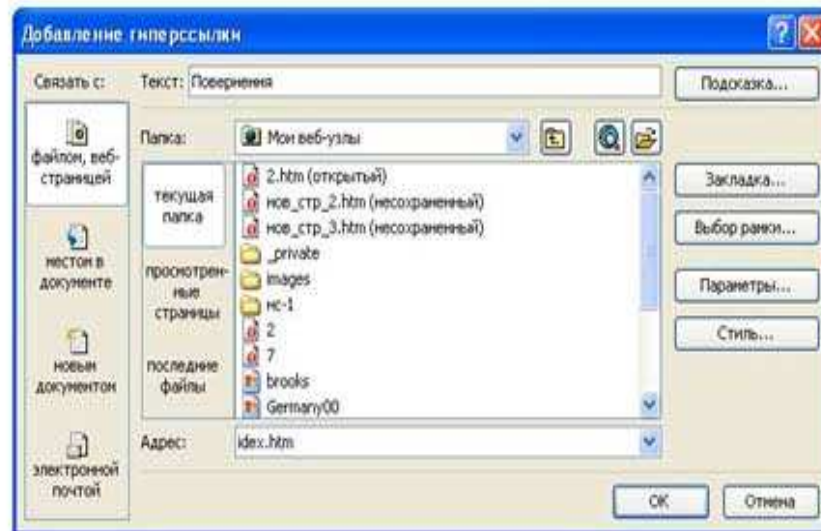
Добавление гиперссылки

Связать с:

файлом, веб-страницей

местом в документе

новым документом

электронной почтой

Текст: Поверинения

Подсказка...

Папка: Мои веб-узлы

текущая папка

просмотренные страницы

последние файлы

2.htm (открытый)
нов_стр_2.htm (несохраненный)
нов_стр_3.htm (несохраненный)
_private
images
нс-1
2
7
brooks
Germany00

Закладка...

Выбор рамки...

Параметры...

Стиль...

Адрес: idex.htm

ОК

Отмена